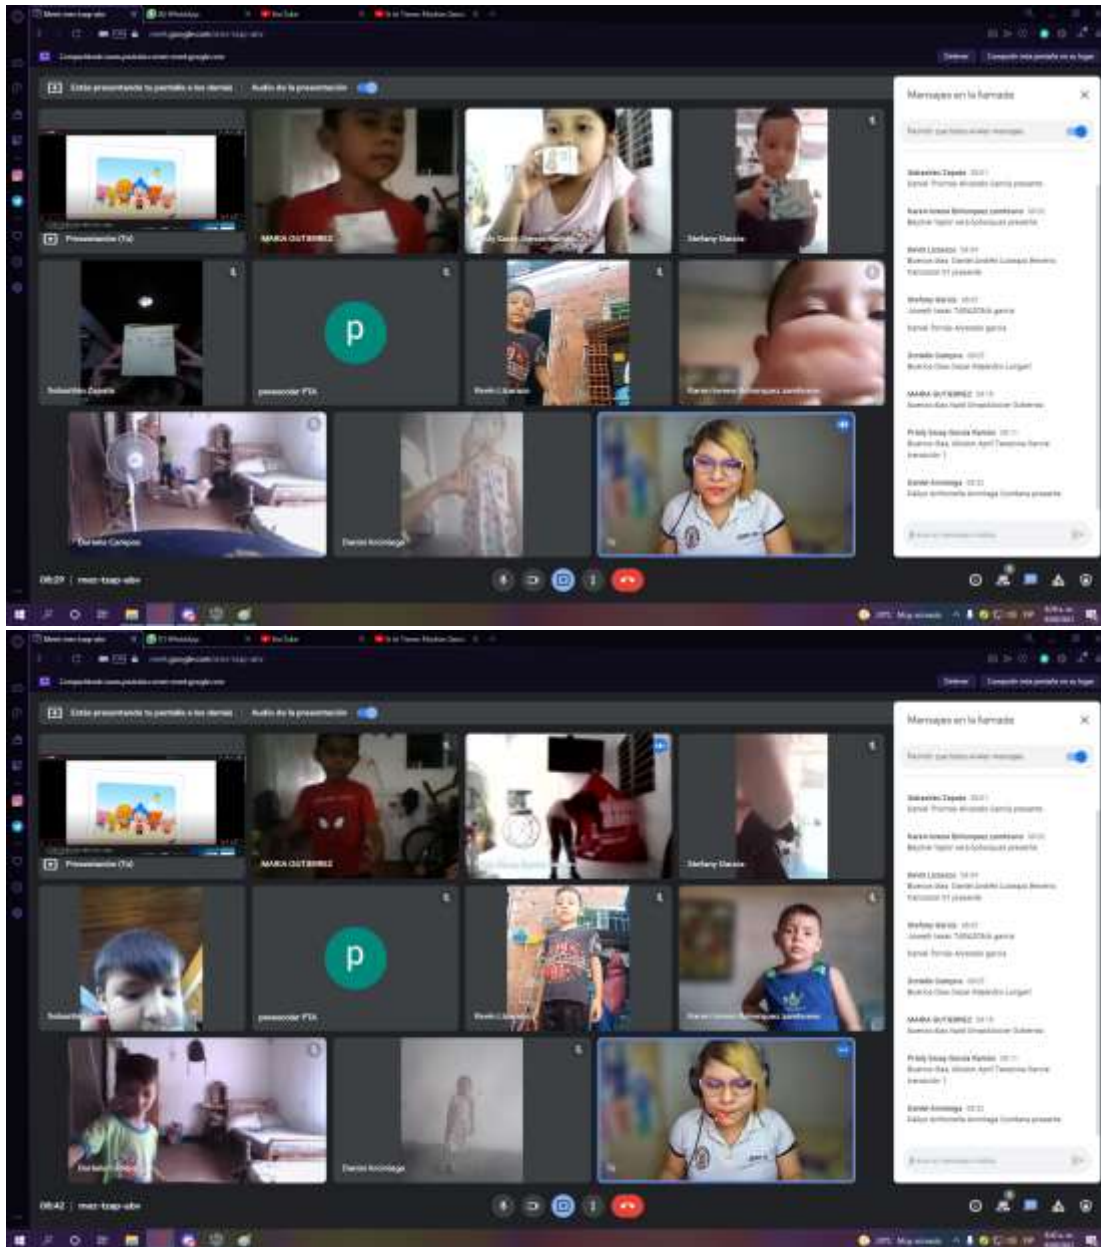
Estás presentando tu pantalla a los demás
Audio de la presentación
Mensajes en la llamada
Presentación (Tú)
MARIA GUTIERREZ
Stefany Garcia
Sebastian Zapata
p
pasaocolor PTA
Kevin Lizarazo
Karen Ismeni Bohorquez zambrano
Daniela Campos
Daniel Arciniega
Sebastian Zapata
Karen Ismeni Bohorquez zambrano
Kevin Lizarazo
Stefany Garcia
Zoraida Galeano
MARIA GUTIERREZ
Fredy Sanabria
Daniel Arciniega
08:29 | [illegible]

Estás presentando tu pantalla a los demás
Audio de la presentación
Mensajes en la llamada
Presentación (Tú)
MARIA GUTIERREZ
Stefany Garcia
p
pasaocolor PTA
Kevin Lizarazo
Daniel Arciniega
08:42 | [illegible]